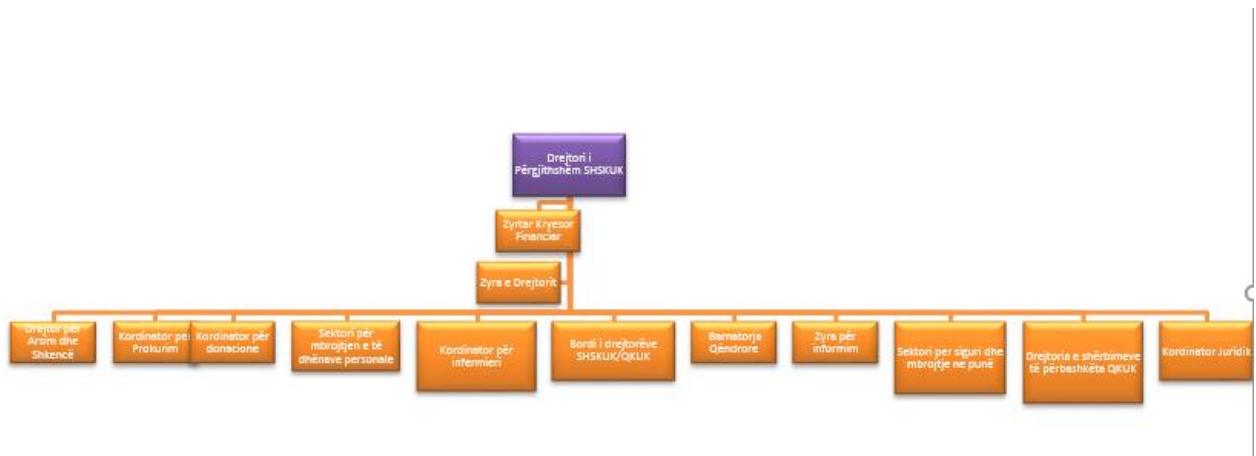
Drejtori i Përgjithshëm SHSKUK

Zyrtar Kryesor Financiar

Zyra e Drejtorit

Drejtor për Arsim dhe Shkencë

Kordinator për Prokurim

Kordinator për donacione

Sektori për mbrojtjen e të dhënave personale

Kordinator për infermieri

Bordi i drejtorëve SHSKUK/QKUK

Barnatorja Qëndrore

Zyra për informim

Sektori per siguri dhe mbrojtje ne punë

Drejtoria e shërbimeve të përbashkëta QKUK

Kordinator Juridik